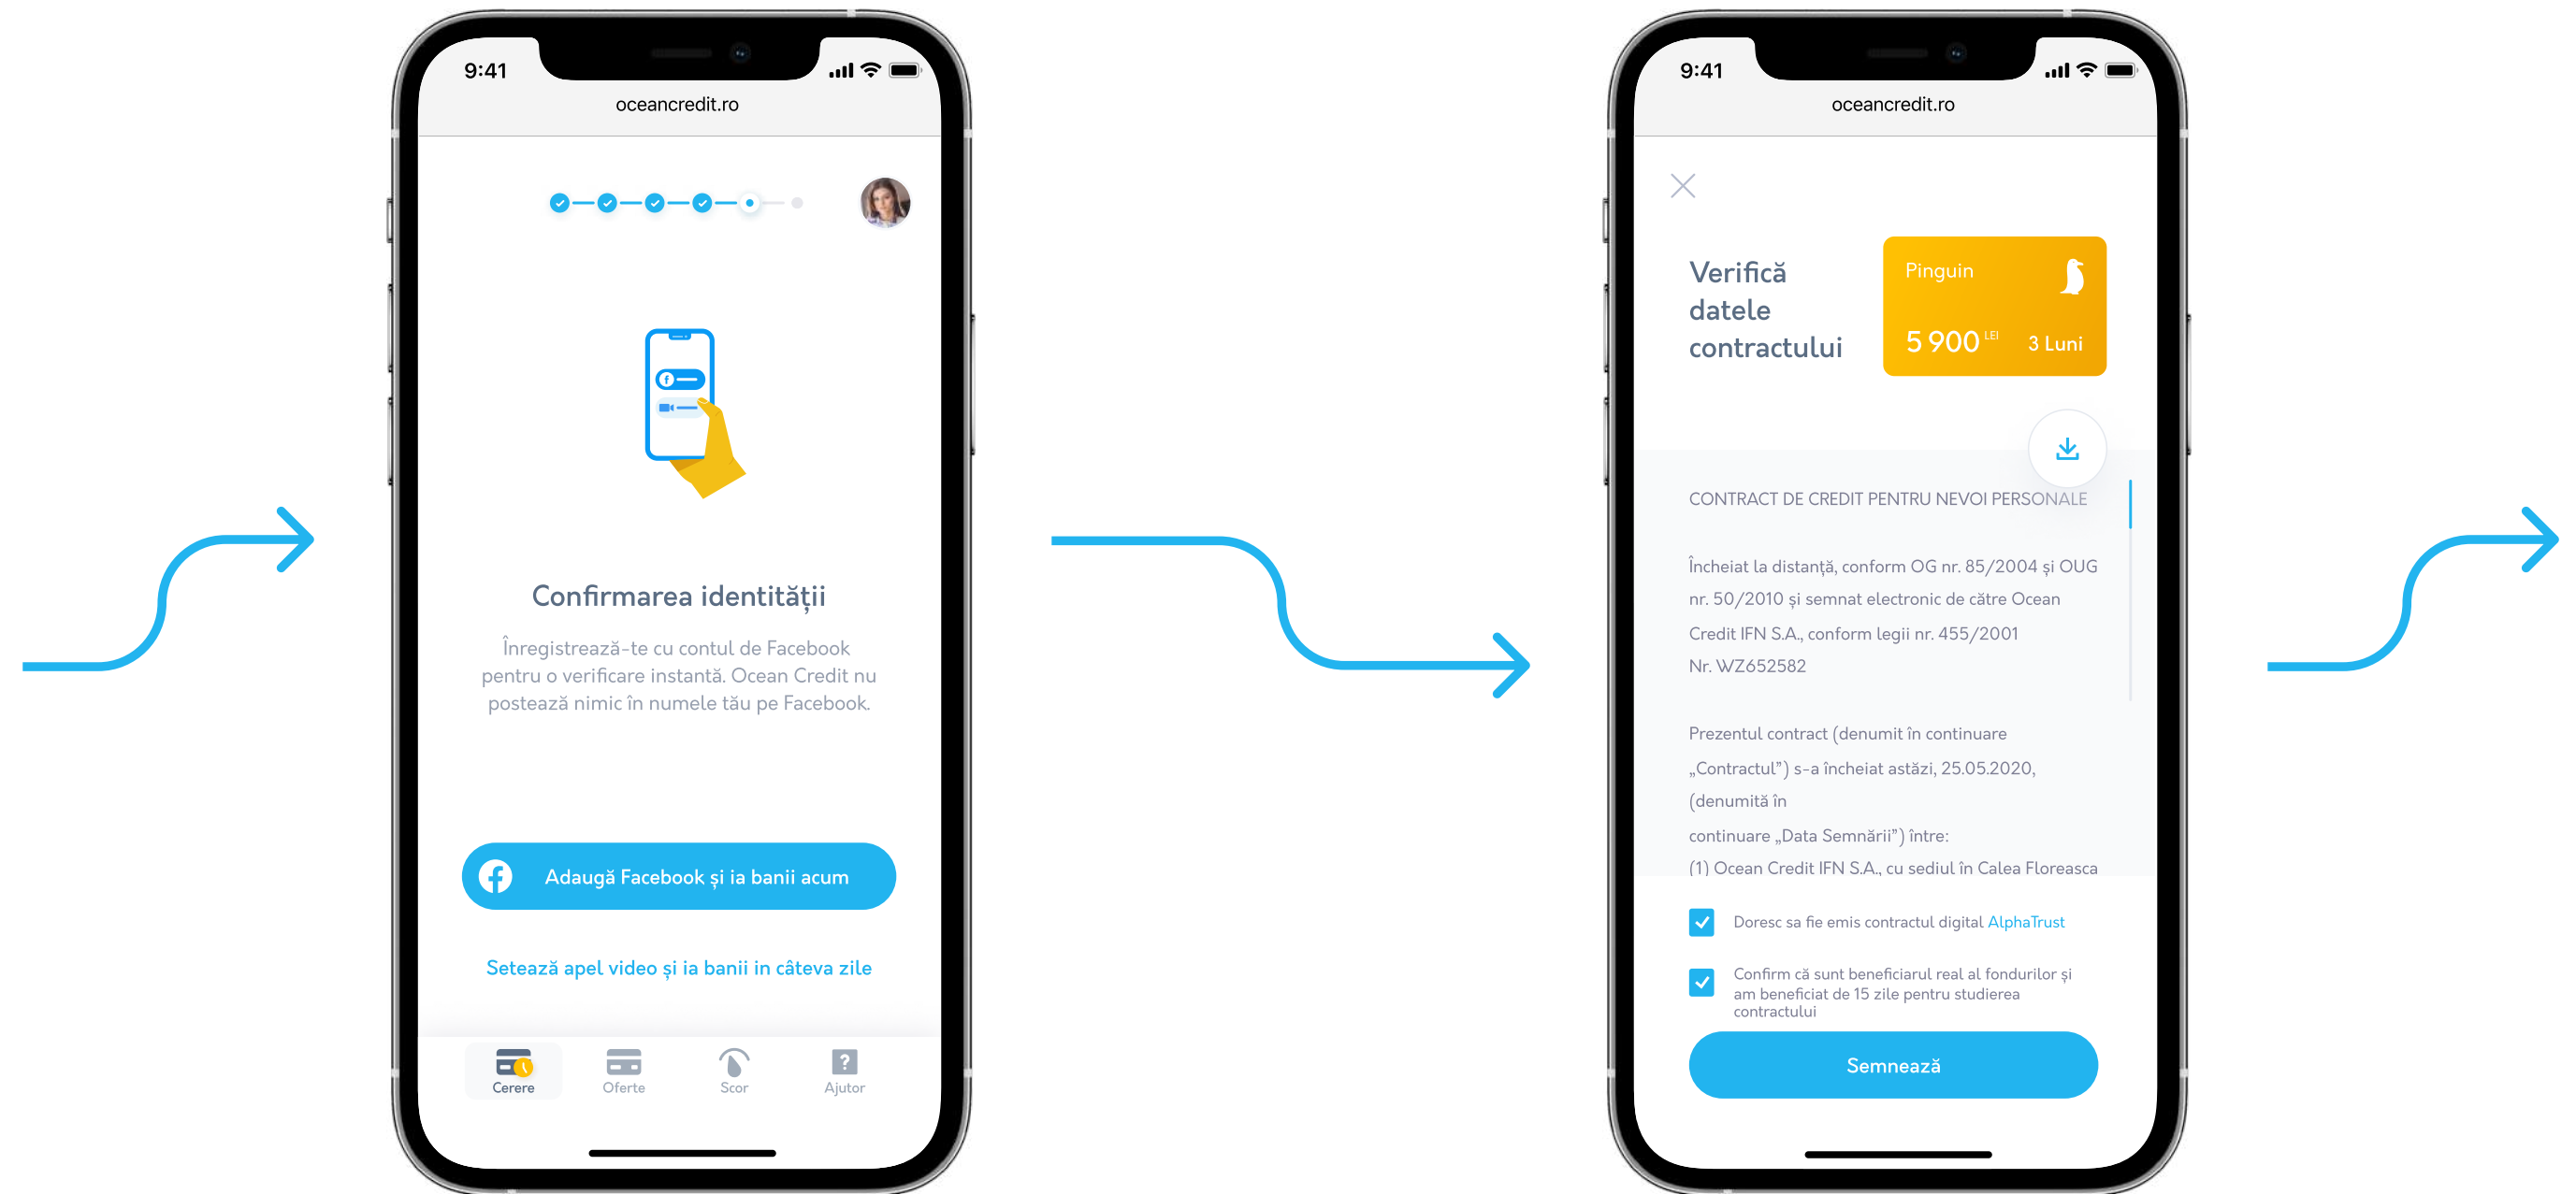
9:41

oceancredit.ro

Confirmarea identității

Înregistrează-te cu contul de Facebook pentru o verificare instantă. Ocean Credit nu postează nimic în numele tău pe Facebook.

Adaugă Facebook și ia banii acum

Setează apel video și ia banii in câteva zile

Cerere Oferte Scor Ajutor

9:41

oceancredit.ro

Verifică datele contractului

Pinguin

5 900 LEI 3 Luni

CONTRACT DE CREDIT PENTRU NEVOI PERSONALE

Încheiat la distanță, conform OG nr. 85/2004 și OUG nr. 50/2010 și semnat electronic de către Ocean Credit IFN S.A., conform legii nr. 455/2001 Nr. WZ652582

Prezentul contract (denumit în continuare „Contractul") s-a încheiat astăzi, 25.05.2020, (denumită în continuare „Data Semnării") între:
(1) Ocean Credit IFN S.A., cu sediul în Calea Floreasca

Doresc sa fie emis contractul digital AlphaTrust

Confirm că sunt beneficiarul real al fondurilor și am beneficiat de 15 zile pentru studierea contractului

Semnează